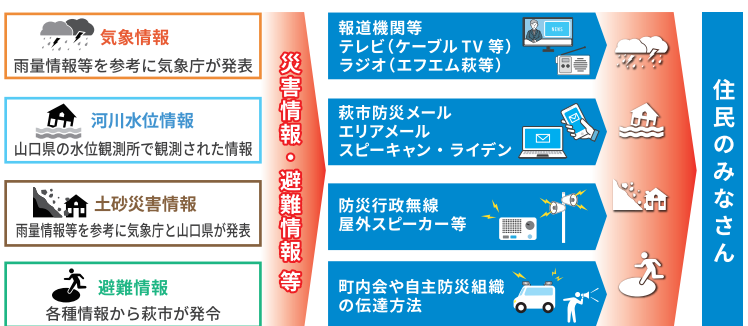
気象情報
雨量情報等を参考に気象庁が発表

河川水位情報
山口県の水位観測所で観測された情報

土砂災害情報
雨量情報等を参考に気象庁と山口県が発表

避難情報
各種情報から萩市が発令

災害情報・避難情報等

報道機関等
テレビ（ケーブルTV等）
ラジオ（エフエム萩等）

萩市防災メール
エリアメール
スピーキャン・ライデン

防災行政無線
屋外スピーカー等

町内会や自主防災組織の伝達方法

住民のみなさん